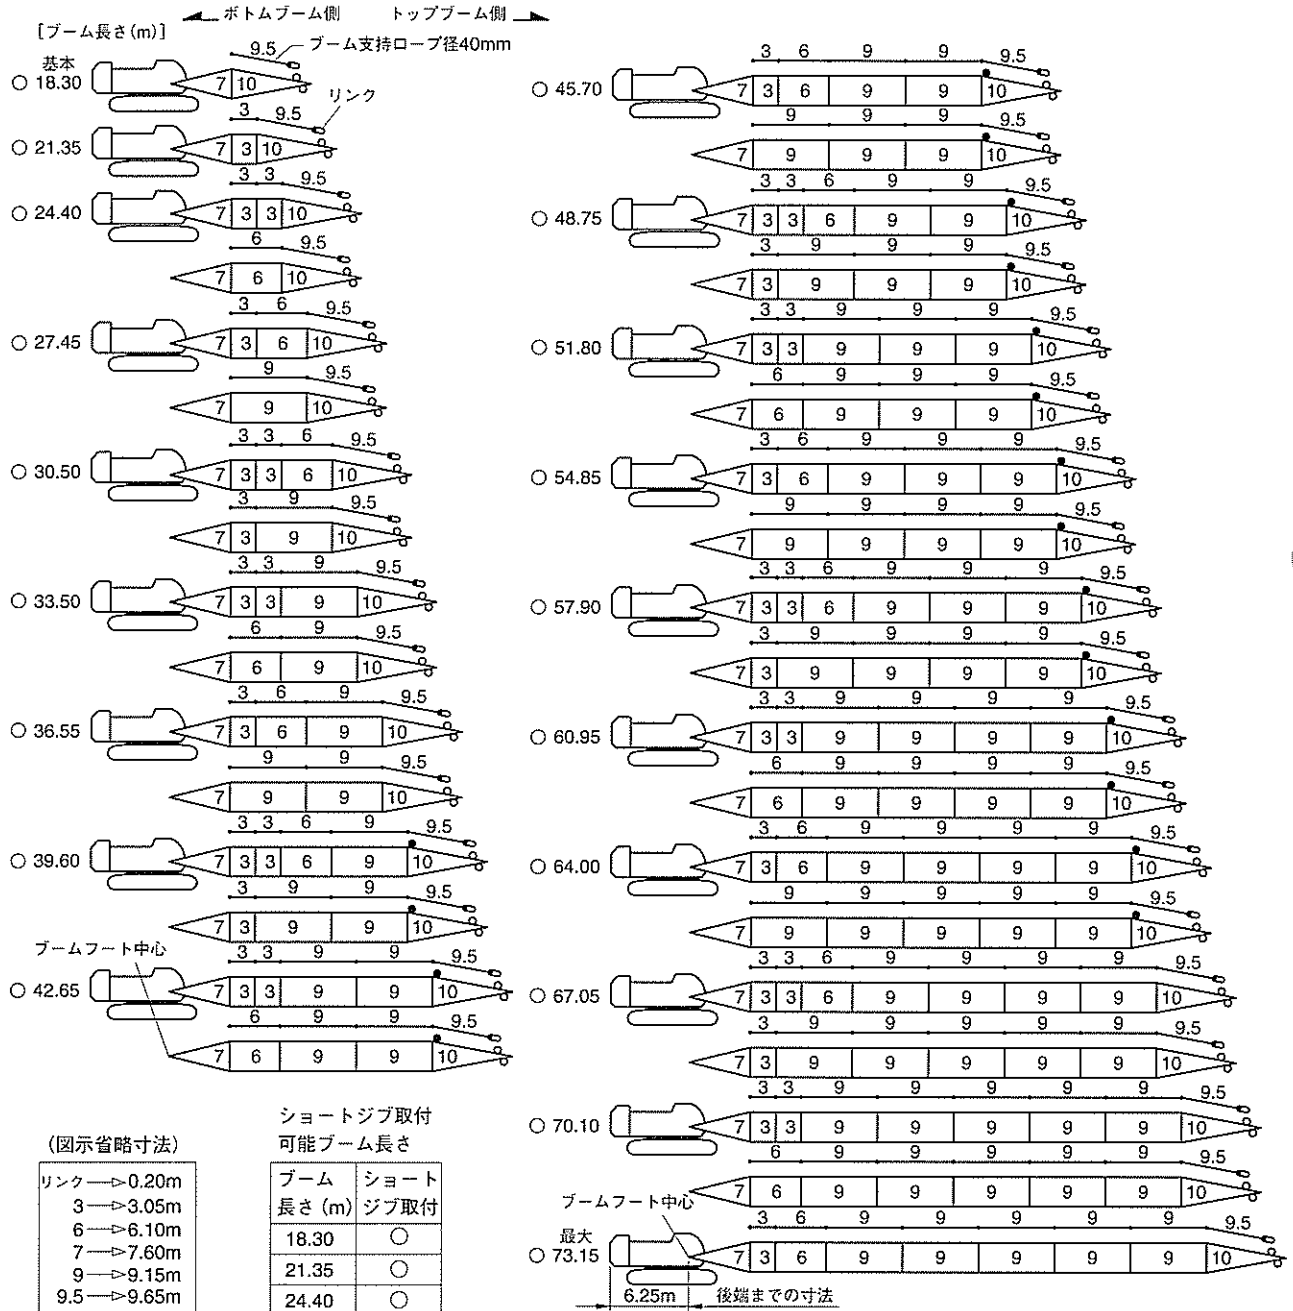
ボトムブーム側　トップブーム側

[ブーム長さ(m)]

9.5 ブーム支持ロープ径40mm

基本
○ 18.30
7 10

3 9.5 リンク
○ 21.35
7 3 10

3 3 9.5
○ 24.40
7 3 3 10

6 9.5
7 6 10

3 6 9.5
○ 27.45
7 3 6 10

9 9.5
7 9 10

3 3 6 9.5
○ 30.50
7 3 3 6 10

3 9 9.5
7 3 9 10

3 3 9 9.5
○ 33.50
7 3 3 9 10

6 9 9.5
7 6 9 10

3 6 9 9.5
○ 36.55
7 3 6 9 10

9 9 9.5
7 9 9 10

3 3 6 9 9.5
○ 39.60
7 3 3 6 9 10

3 9 9 9.5
7 3 9 9 10

ブームフート中心
3 3 9 9 9.5
○ 42.65
7 3 3 9 9 10

6 9 9 9.5
7 6 9 9 10

3 6 9 9 9.5
○ 45.70
7 3 6 9 9 10

9 9 9 9.5
7 9 9 9 10

3 3 6 9 9 9.5
○ 48.75
7 3 3 6 9 9 10

3 9 9 9 9.5
7 3 9 9 9 10

3 3 9 9 9 9.5
○ 51.80
7 3 3 9 9 9 10

6 9 9 9 9.5
7 6 9 9 9 10

3 6 9 9 9 9.5
○ 54.85
7 3 6 9 9 9 10

9 9 9 9 9.5
7 9 9 9 9 10

3 3 6 9 9 9 9.5
○ 57.90
7 3 3 6 9 9 9 10

3 9 9 9 9 9.5
7 3 9 9 9 9 10

3 3 9 9 9 9 9.5
○ 60.95
7 3 3 9 9 9 9 10

6 9 9 9 9 9.5
7 6 9 9 9 9 10

3 6 9 9 9 9 9.5
○ 64.00
7 3 6 9 9 9 9 10

9 9 9 9 9 9.5
7 9 9 9 9 9 10

3 3 6 9 9 9 9 9.5
○ 67.05
7 3 3 6 9 9 9 9 10

3 9 9 9 9 9 9.5
7 3 9 9 9 9 9 10

3 3 9 9 9 9 9 9.5
○ 70.10
7 3 3 9 9 9 9 9 10

6 9 9 9 9 9 9.5
7 6 9 9 9 9 9 10

ブームフート中心
3 6 9 9 9 9 9 9.5
最大
○ 73.15
7 3 6 9 9 9 9 9 10

6.25m 後端までの寸法

(図示省略寸法)

| |
|---|
| リンク—▷0.20m |
| 3—▷3.05m |
| 6—▷6.10m |
| 7—▷7.60m |
| 9—▷9.15m |
| 9.5—▷9.65m |

ショートジブ取付
可能ブーム長さ

| ブーム長さ(m) | ショートジブ取付 |
|---|---|
| 18.30 | ○ |
| 21.35 | ○ |
| 24.40 | ○ |